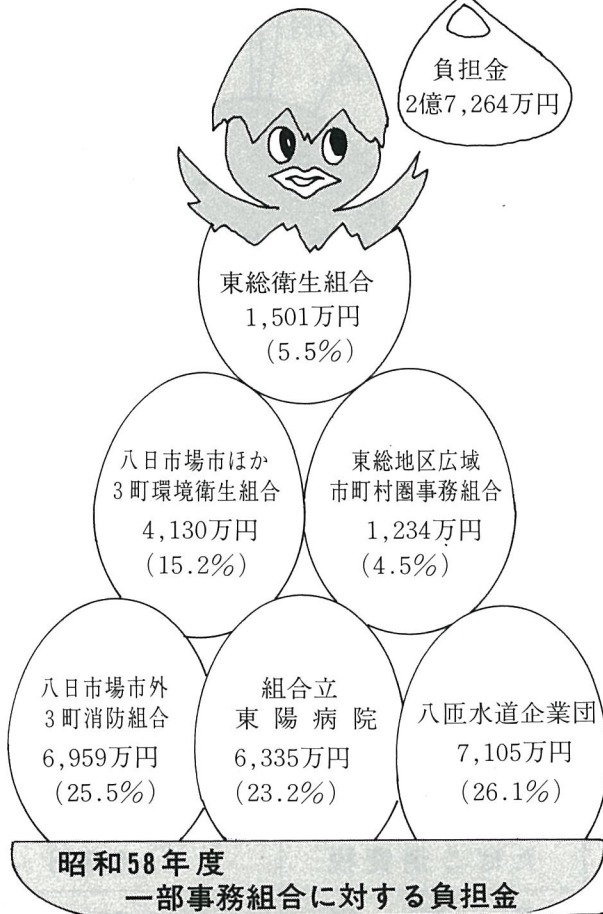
負担金
2億7,264万円

東総衛生組合
1,501万円
(5.5%)

八日市場市ほか
3町環境衛生組合
4,130万円
(15.2%)

東総地区広域
市町村圏事務組合
1,234万円
(4.5%)

八日市場市外
3町消防組合
6,959万円
(25.5%)

組合立
東陽病院
6,335万円
(23.2%)

八匝水道企業団
7,105万円
(26.1%)

昭和58年度
一部事務組合に対する負担金